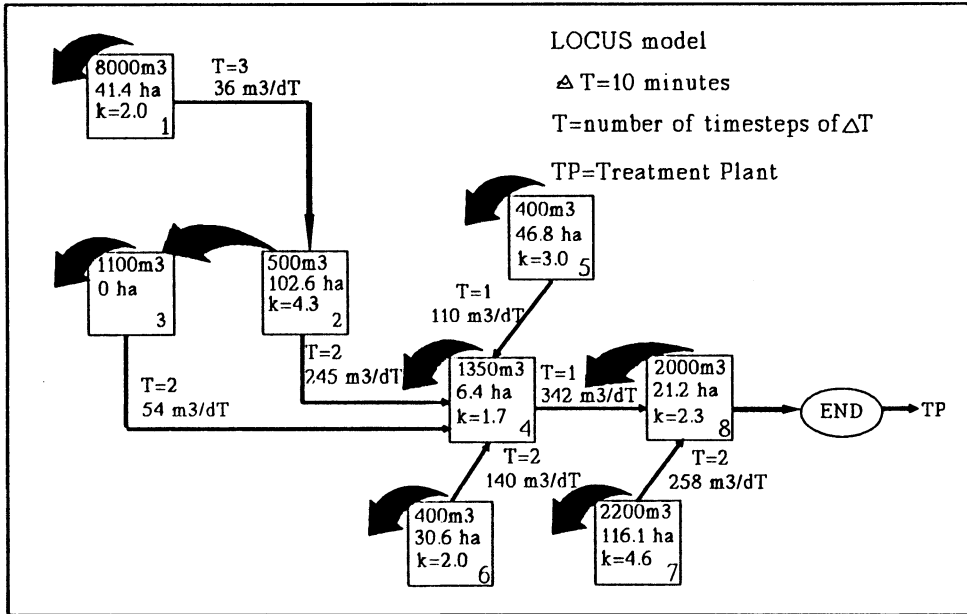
LOCUS model

$\Delta$ T=10 minutes

T=number of timesteps of $\Delta$T

TP=Treatment Plant

8000m3
41.4 ha
k=2.0
1

T=3
36 m3/dT

1100m3
0 ha
3

500m3
102.6 ha
k=4.3
2

400m3
46.8 ha
k=3.0
5

T=1
110 m3/dT

T=2
245 m3/dT

T=2
54 m3/dT

1350m3
6.4 ha
k=1.7
4

T=1
342 m3/dT

2000m3
21.2 ha
k=2.3
8

END

TP

T=2
140 m3/dT

T=2
258 m3/dT

400m3
30.6 ha
k=2.0
6

2200m3
116.1 ha
k=4.6
7